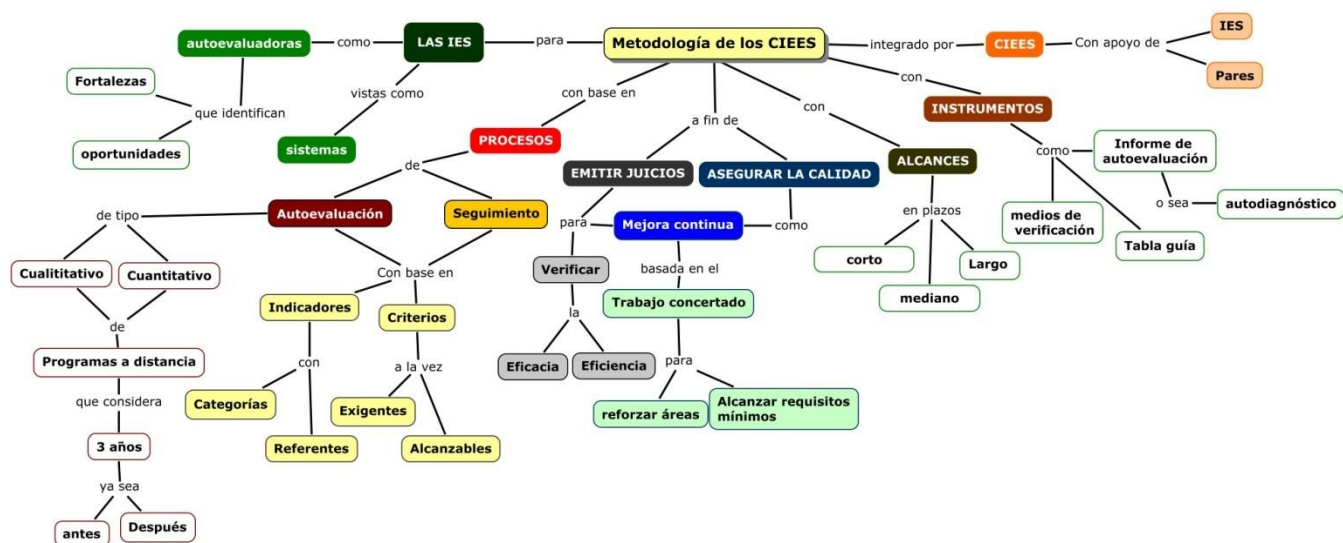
Metodología de los CIEES
para
LAS IES
como
autoevaluadoras
que identifican
Fortalezas
oportunidades
vistas como
sistemas
integrado por
CIEES
Con apoyo de
IES
Pares
con
INSTRUMENTOS
como
Informe de autoevaluación
o sea
autodiagnóstico
medios de verificación
Tabla guía
con base en
PROCESOS
de
Autoevaluación
de tipo
Cualititativo
Cuantitativo
de
Programas a distancia
que considera
3 años
ya sea
antes
Después
Seguimiento
Con base en
Indicadores
con
Categorías
Referentes
Criterios
a la vez
Exigentes
Alcanzables
a fin de
EMITIR JUICIOS
ASEGURAR LA CALIDAD
para
Mejora continua
como
Verificar
la
Eficacia
Eficiencia
basada en el
Trabajo concertado
para
reforzar áreas
Alcanzar requisitos mínimos
con
ALCANCES
en plazos
corto
mediano
Largo